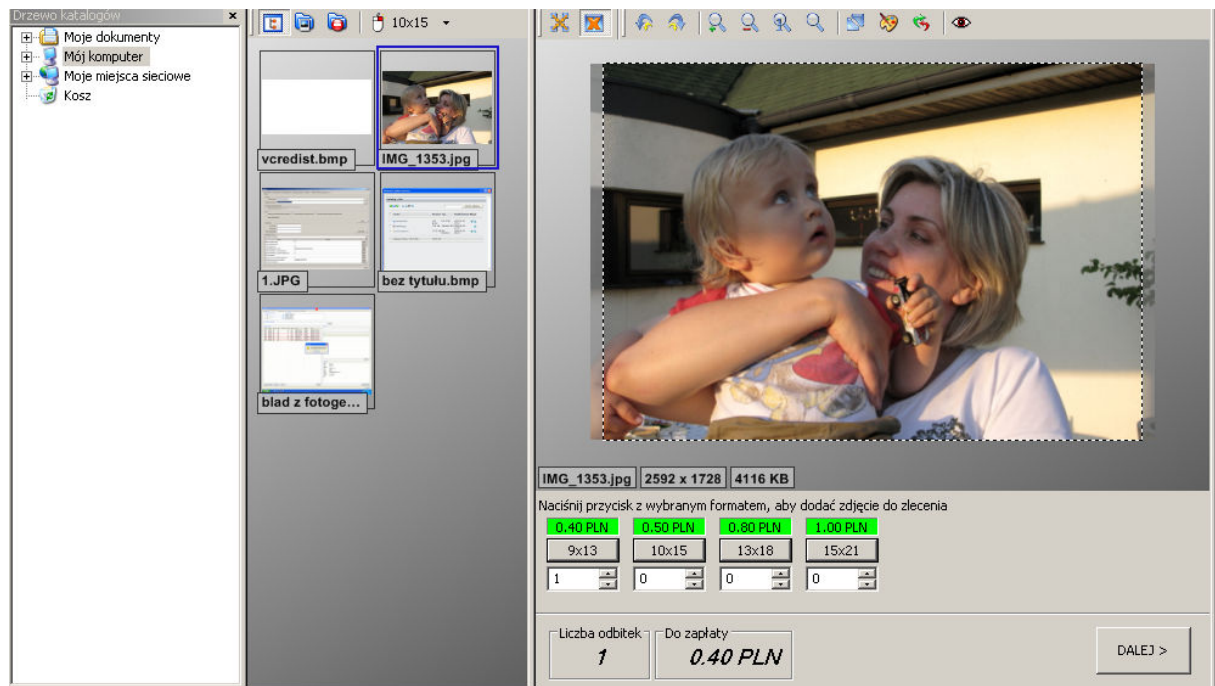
Drzewo katalogów ×
Moje dokumenty
Mój komputer
Moje miejsca sieciowe
Kosz

10x15

vcredist.bmp
IMG_1353.jpg
1.JPG
bez tytułu.bmp
blad z fotoge...

IMG_1353.jpg | 2592 x 1728 | 4116 KB

Naciśnij przycisk z wybranym formatem, aby dodać zdjęcie do zlecenia

| 0.40 PLN | 0.50 PLN | 0.80 PLN | 1.00 PLN |
|---|---|---|---|
| 9x13 | 10x15 | 13x18 | 15x21 |
| 1 | 0 | 0 | 0 |

Liczba odbitek
1

Do zapłaty
0.40 PLN

DALEJ >